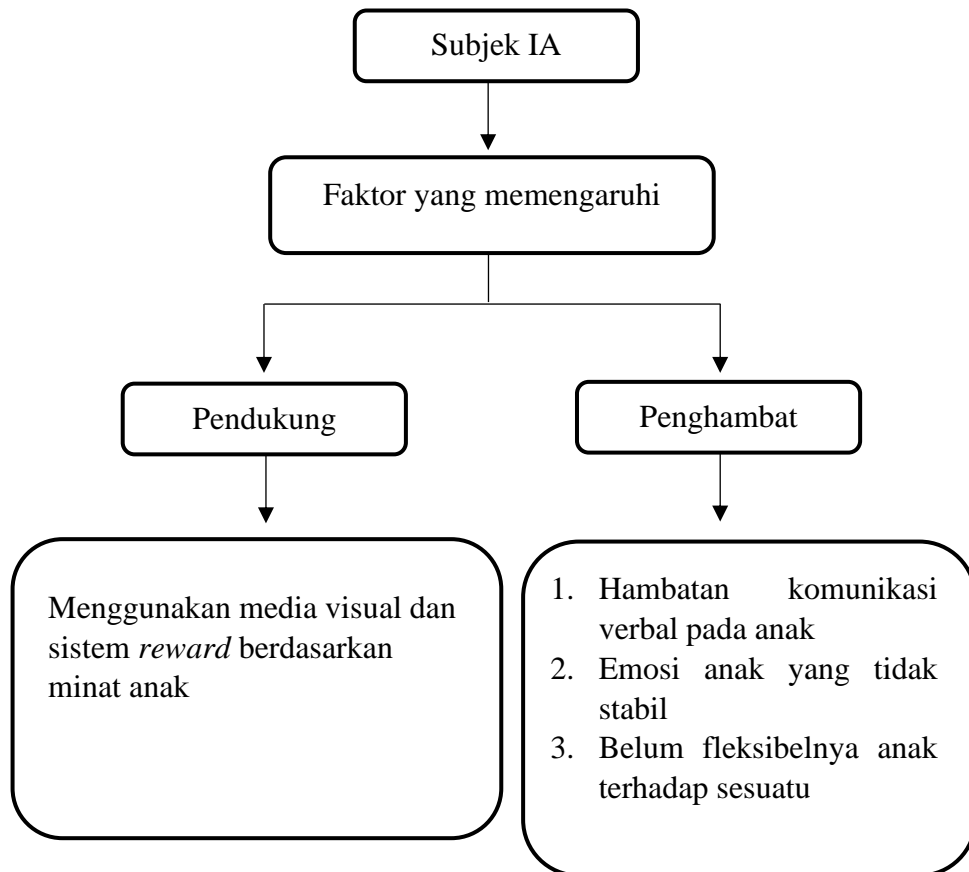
Subjek IA

Faktor yang memengaruhi

Pendukung

Penghambat

Menggunakan media visual dan sistem *reward* berdasarkan minat anak

1. Hambatan komunikasi verbal pada anak
2. Emosi anak yang tidak stabil
3. Belum fleksibelnya anak terhadap sesuatu